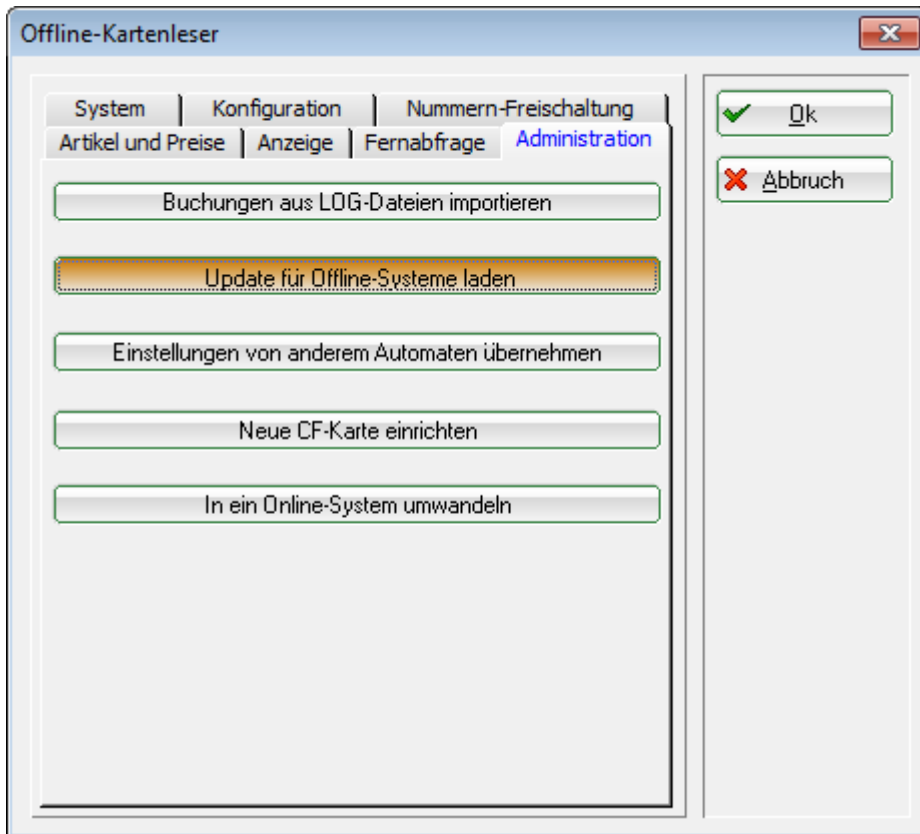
Offline-Kartenleser

System | Konfiguration | Nummern-Freischaltung
Artikel und Preise | Anzeige | Fernabfrage | Administration

Buchungen aus LOG-Dateien importieren

Update für Offline-Systeme laden

Einstellungen von anderem Automaten übernehmen

Neue CF-Karte einrichten

In ein Online-System umwandeln

Ok

Abbruch